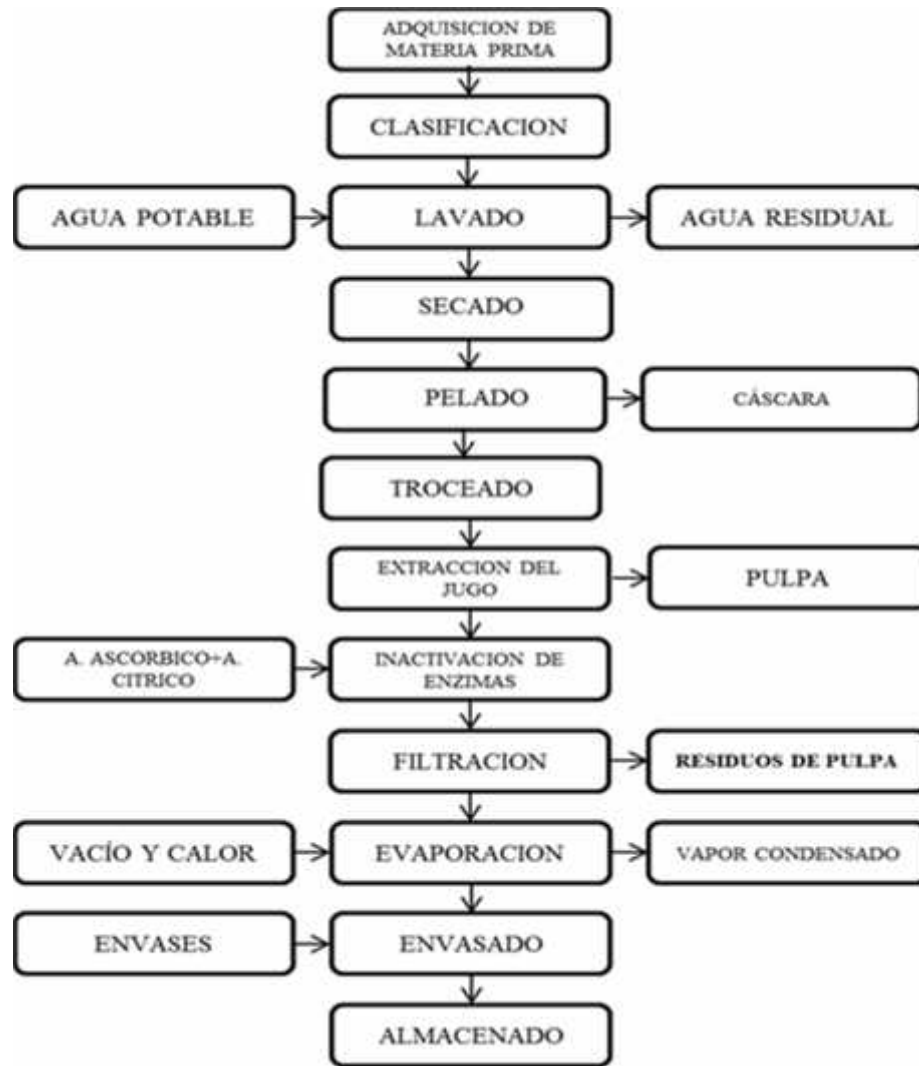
ADQUISICION DE MATERIA PRIMA

CLASIFICACION

AGUA POTABLE

LAVADO

AGUA RESIDUAL

SECADO

PELADO

CÁSCARA

TROCEADO

EXTRACCION DEL JUGO

PULPA

A. ASCORBICO+A. CITRICO

INACTIVACION DE ENZIMAS

FILTRACION

RESIDUOS DE PULPA

VACÍO Y CALOR

EVAPORACION

VAPOR CONDENSADO

ENVASES

ENVASADO

ALMACENADO